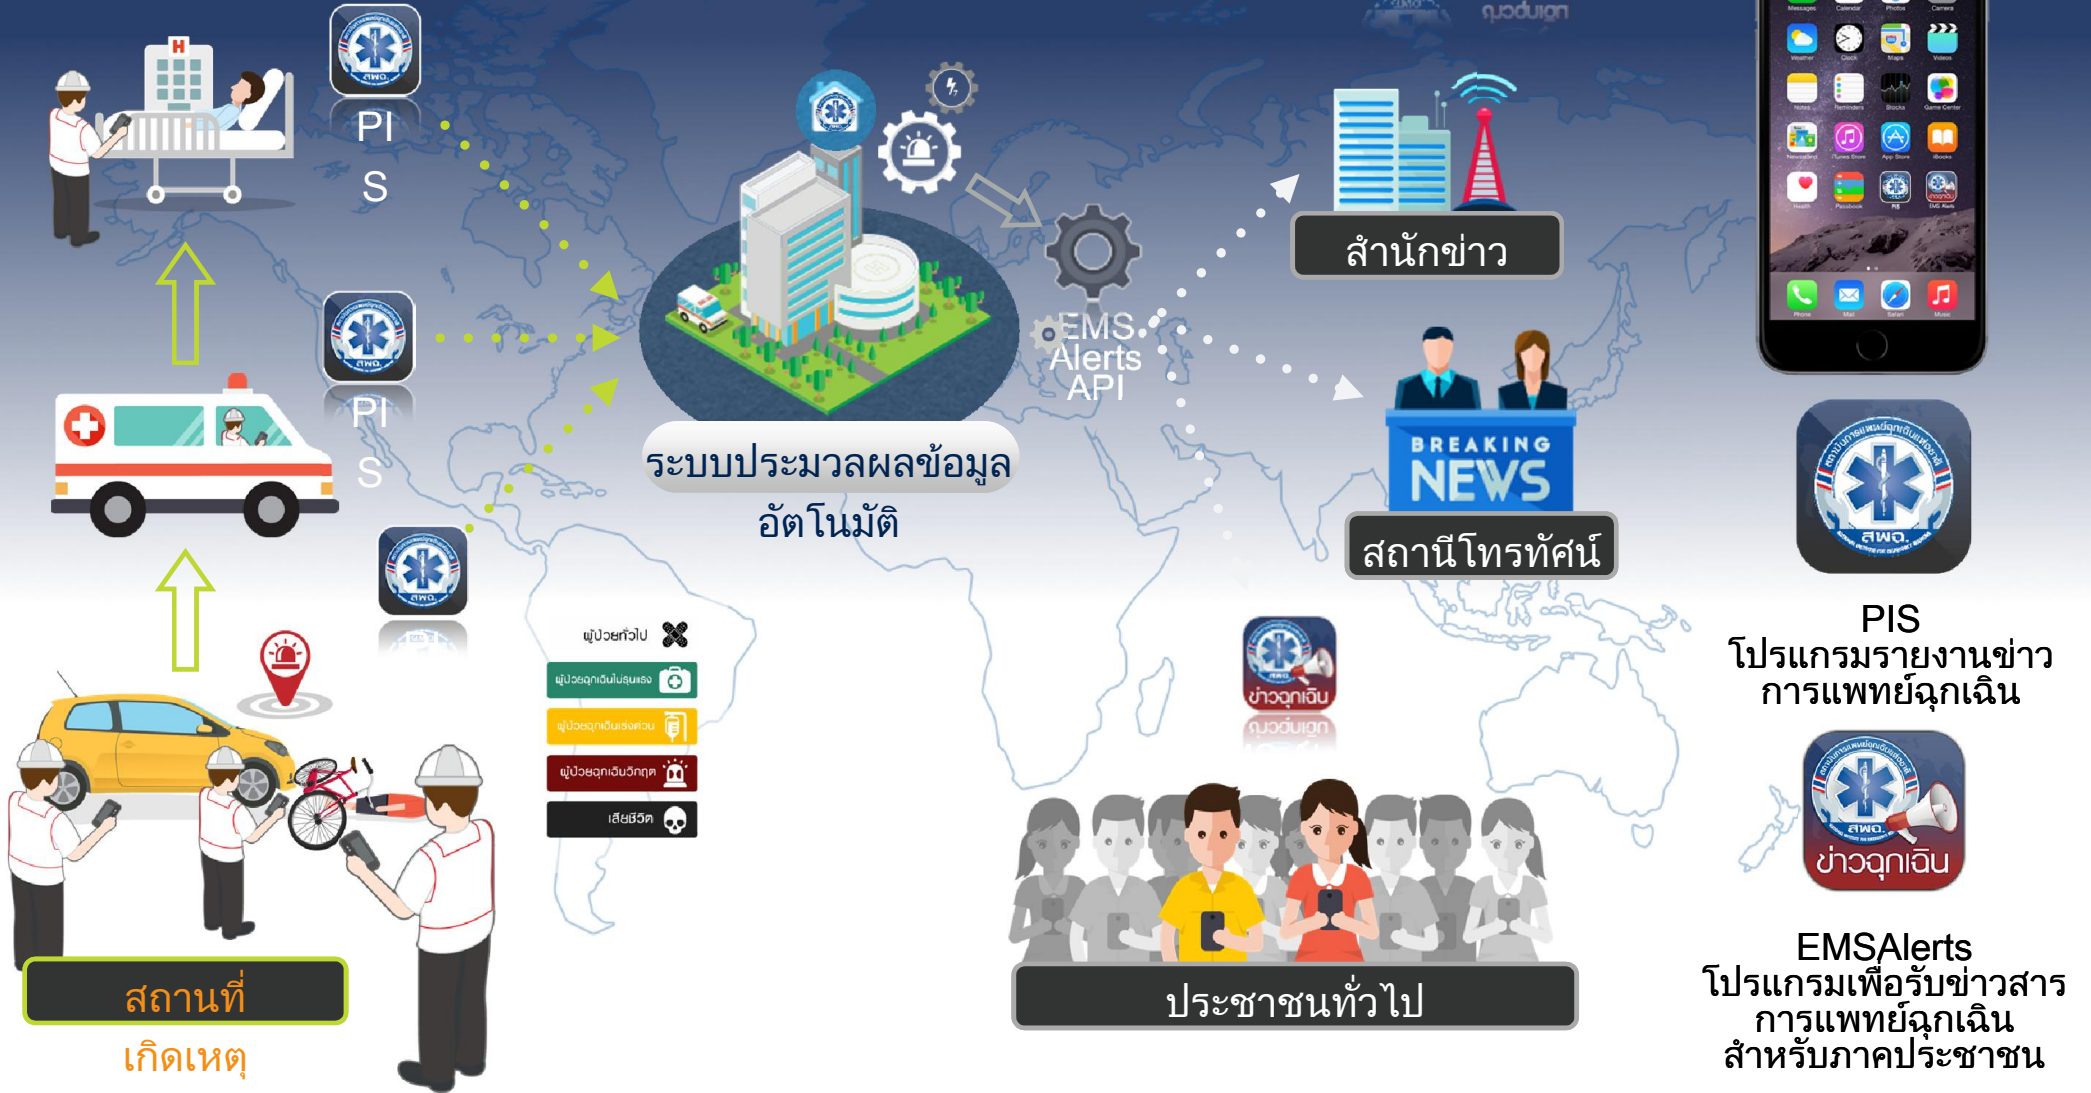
H

PI
S

PI
S

สพฉ.

ระบบประมวลผลข้อมูล
อัตโนมัติ

EMS
Alerts
API

สำนักข่าว

BREAKING
NEWS

สถานีโทรทัศน์

PIS
โปรแกรมรายงานข่าว
การแพทย์ฉุกเฉิน

ข่าวฉุกเฉิน

EMSAlerts
โปรแกรมเพื่อรับข่าวสาร
การแพทย์ฉุกเฉิน
สำหรับภาคประชาชน

ผู้ป่วยทั่วไป
ผู้ป่วยฉุกเฉินไม่รุนแรง
ผู้ป่วยฉุกเฉินเร่งด่วน
ผู้ป่วยฉุกเฉินวิกฤต
เสียชีวิต

ประชาชนทั่วไป

สถานที่
เกิดเหตุ